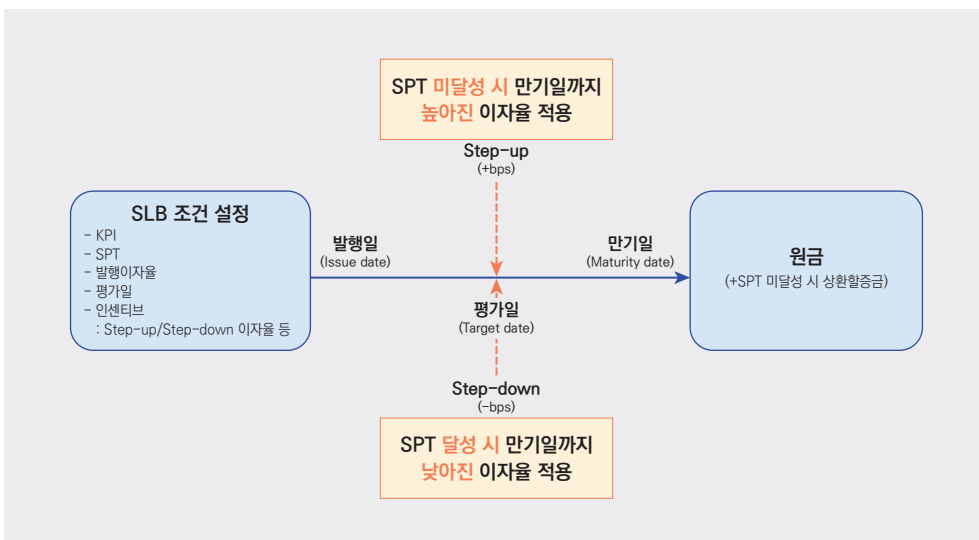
SPT 미달성 시 만기일까지 높아진 이자율 적용

Step-up
(+bps)

SLB 조건 설정
- KPI
- SPT
- 발행이자율
- 평가일
- 인센티브
: Step-up/Step-down 이자율 등

발행일
(Issue date)

만기일
(Maturity date)

원금
(+SPT 미달성 시 상환할증금)

평가일
(Target date)

Step-down
(-bps)

SPT 달성 시 만기일까지 낮아진 이자율 적용